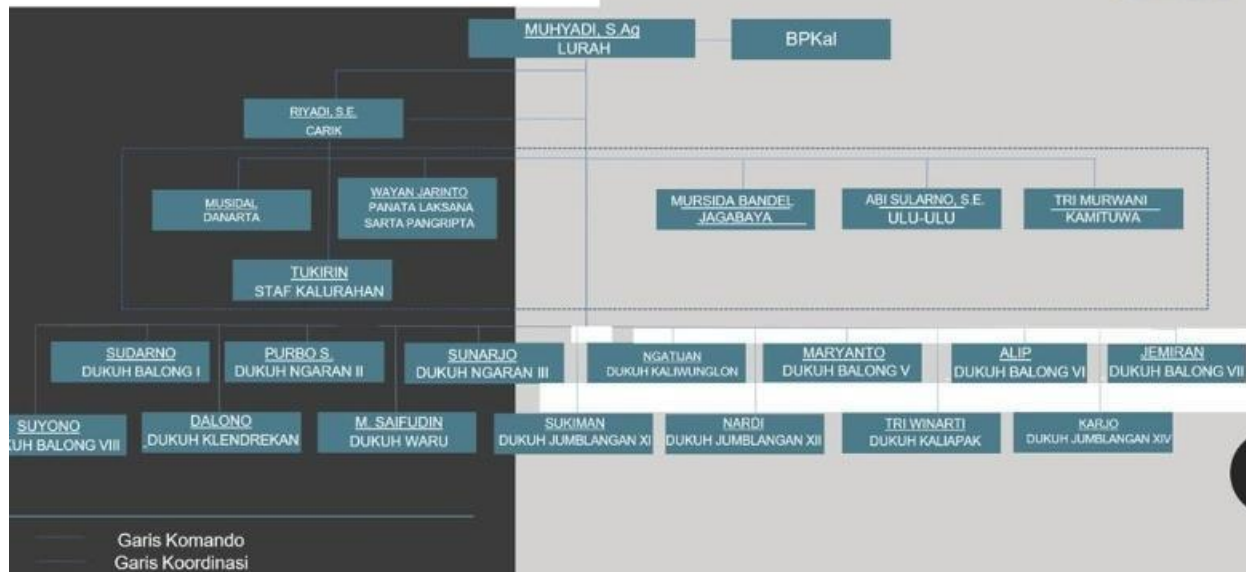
MUHYADI, S.Ag
LURAH

BPKal

RIYADI, S.E.
CARIK

MUSIDAL
DANARTA

WAYAN JARINTO
PANATA LAKSANA
SARTA PANGRIPTA

MURSIDA BANDEL
JAGABAYA

ABI SULARNO, S.E.
ULU-ULU

TRI MURWANI
KAMITUWA

TUKIRIN
STAF KALURAHAN

SUDARNO
DUKUH BALONG I

PURBO S.
DUKUH NGARAN II

SUNARJO
DUKUH NGARAN III

NGATIJAN
DUKUH KALIWUNGLON

MARYANTO
DUKUH BALONG V

ALIP
DUKUH BALONG VI

JEMIRAN
DUKUH BALONG VII

SUYONO
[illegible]UH BALONG VIII

DALONO
DUKUH KLENDREKAN

M. SAIFUDIN
DUKUH WARU

SUKIMAN
DUKUH JUMBLANGAN XI

NARDI
DUKUH JUMBLANGAN XII

TRI WINARTI
DUKUH KALIAPAK

KARJO
DUKUH JUMBLANGAN XIV

Garis Komando
Garis Koordinasi